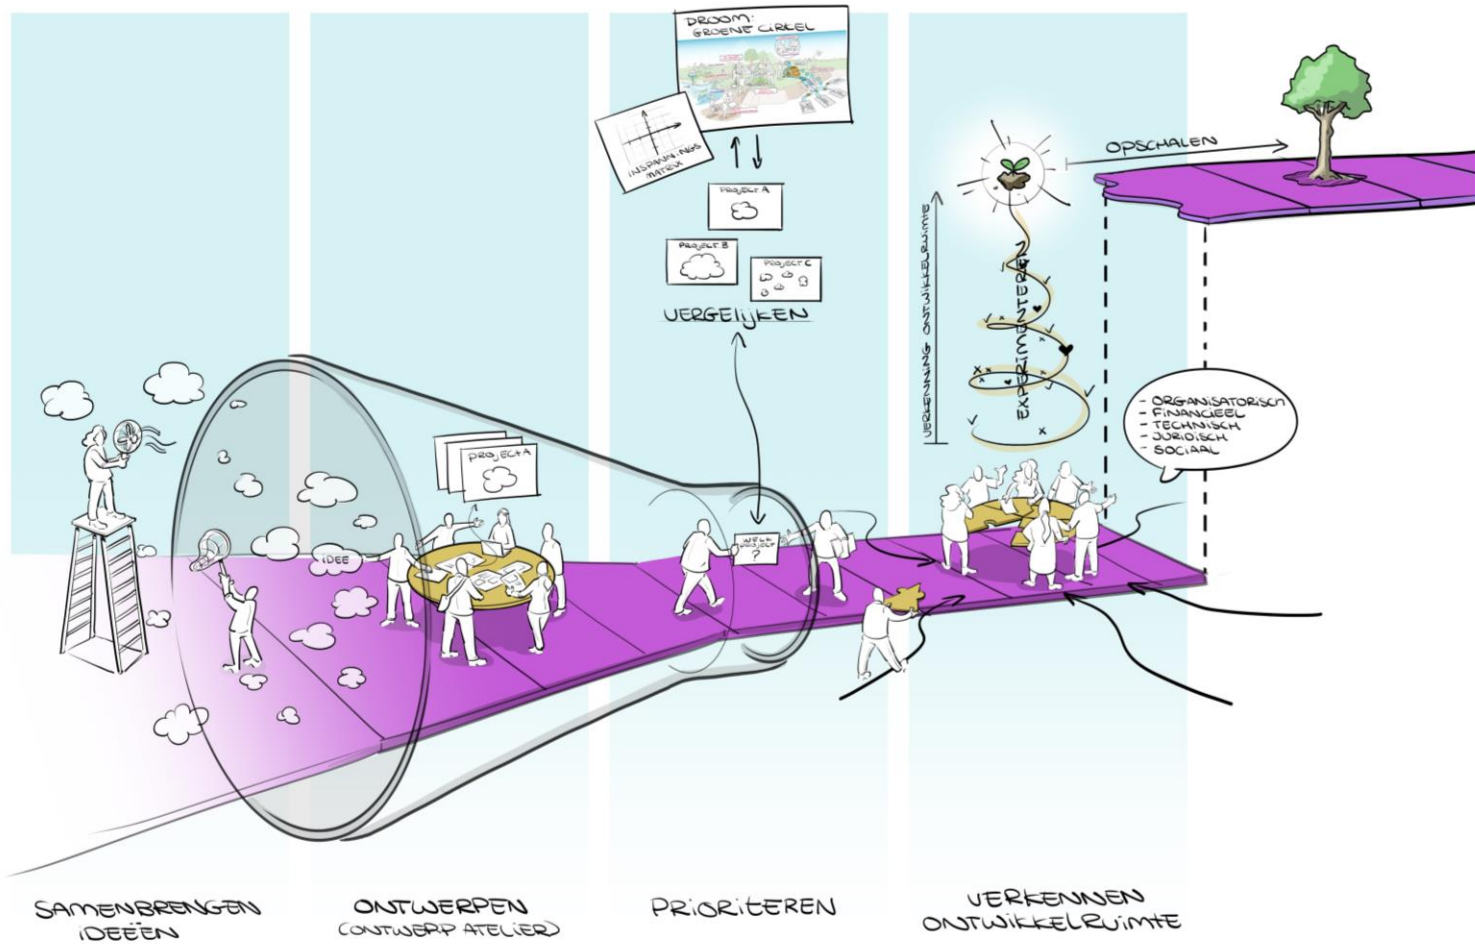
DROOM: GROENE CIRKEL

INSPANNINGS MATRIX

PROJECT A

PROJECT B

PROJECT C

VERGELIJKEN

OPSCHALEN

VERKENNING ONTWIKKELRUIMTE

EXPERIMENTEREN

- ORGANISATORISCH
- FINANCIEEL
- TECHNISCH
- JURIDISCH
- SOCIAAL

PROJECT A

IDEE

WELK PROJECT ?

SAMENBRENGEN IDEEËN

ONTWERPEN (ONTWERP ATELIER)

PRIORITEREN

VERKENNEN ONTWIKKELRUIMTE